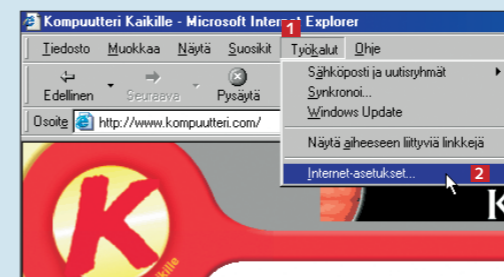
Kompuutteri Kaikille - Microsoft Internet Explorer

Tiedosto Muokkaa Näytä Suosikit Työkalut Ohje

Edellinen Seuraava Pysäytä

Osoite http://www.kompuutteri.com/

1

Sähköposti ja uutisryhmät
Synkronoi...
Windows Update
Näytä aiheeseen liittyviä linkkejä
Internet-asetukset...

2

K

Kaikille

K